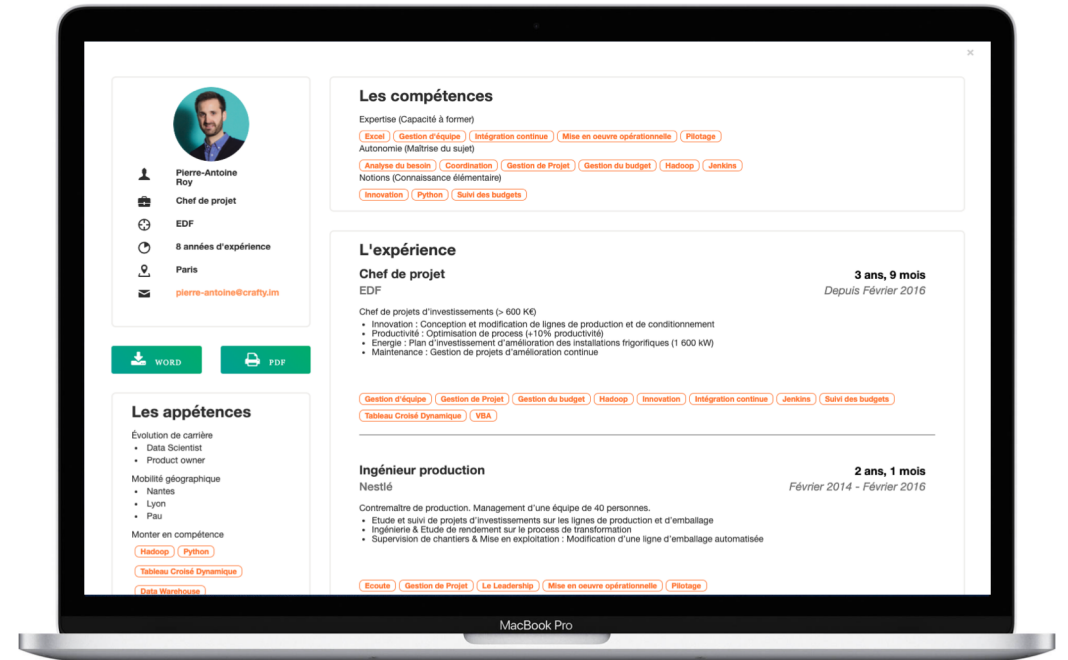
×

Pierre-Antoine Roy

Chef de projet

EDF

8 années d'expérience

Paris

pierre-antoine@crafty.im

WORD

PDF

Les appétences

Évolution de carrière
- Data Scientist
- Product owner

Mobilité géographique
- Nantes
- Lyon
- Pau

Monter en compétence

Hadoop
Python
Tableau Croisé Dynamique
Data Warehouse

Les compétences

Expertise (Capacité à former)

Excel
Gestion d'équipe
Intégration continue
Mise en oeuvre opérationnelle
Pilotage

Autonomie (Maîtrise du sujet)

Analyse du besoin
Coordination
Gestion de Projet
Gestion du budget
Hadoop
Jenkins

Notions (Connaissance élémentaire)

Innovation
Python
Suivi des budgets

L'expérience

Chef de projet
3 ans, 9 mois
EDF
Depuis Février 2016

Chef de projets d'investissements (> 600 K€)
- Innovation : Conception et modification de lignes de production et de conditionnement
- Productivité : Optimisation de process (+10% productivité)
- Energie : Plan d'investissement d'amélioration des installations frigorifiques (1 600 kW)
- Maintenance : Gestion de projets d'amélioration continue

Gestion d'équipe
Gestion de Projet
Gestion du budget
Hadoop
Innovation
Intégration continue
Jenkins
Suivi des budgets
Tableau Croisé Dynamique
VBA

Ingénieur production
2 ans, 1 mois
Nestlé
Février 2014 - Février 2016

Contremaître de production. Management d'une équipe de 40 personnes.
- Etude et suivi de projets d'investissements sur les lignes de production et d'emballage
- Ingénierie & Etude de rendement sur le process de transformation
- Supervision de chantiers & Mise en exploitation : Modification d'une ligne d'emballage automatisée

Ecoute
Gestion de Projet
Le Leadership
Mise en oeuvre opérationnelle
Pilotage

MacBook Pro